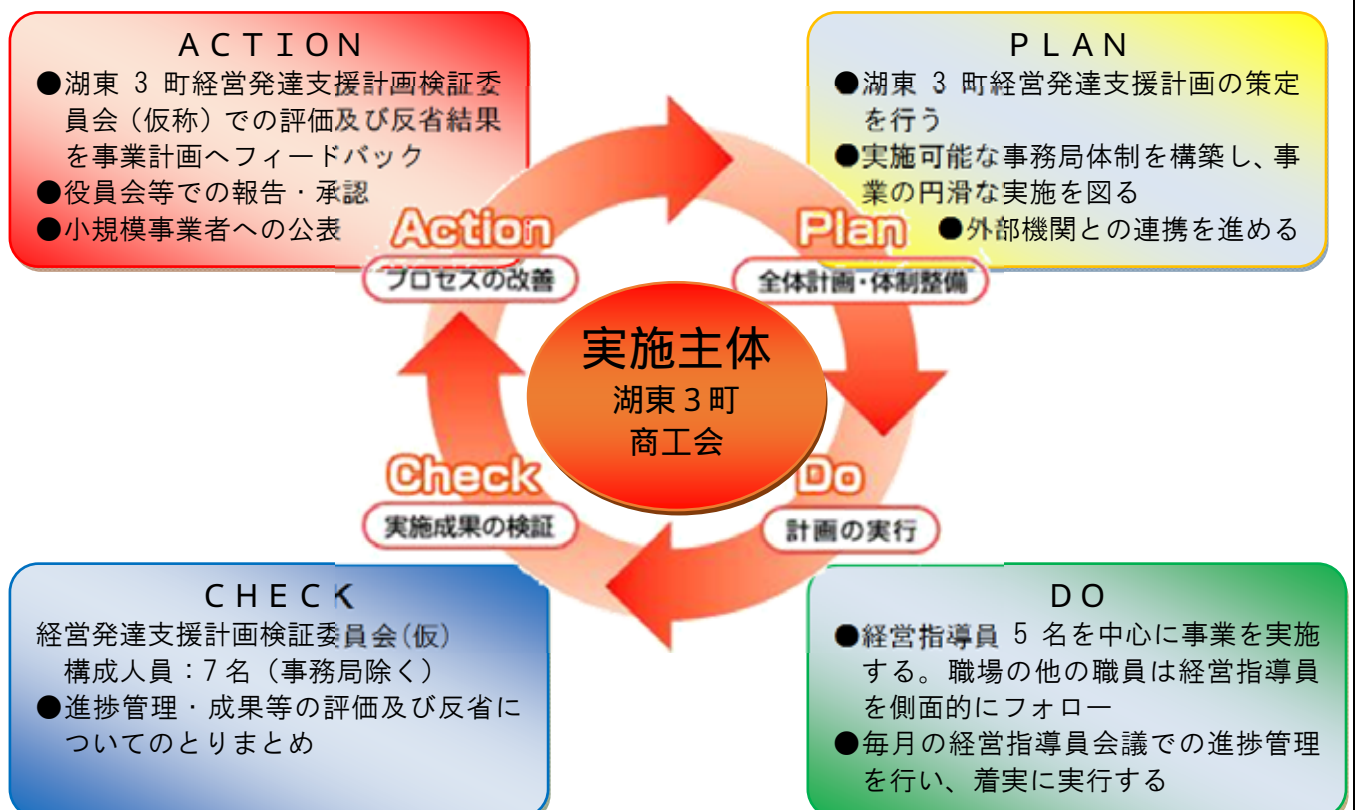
ACTION

●湖東 3 町経営発達支援計画検証委員会（仮称）での評価及び反省結果を事業計画へフィードバック
●役員会等での報告・承認
●小規模事業者への公表

PLAN

●湖東 3 町経営発達支援計画の策定を行う
●実施可能な事務局体制を構築し、事業の円滑な実施を図る
●外部機関との連携を進める

Action
プロセスの改善

Plan
全体計画・体制整備

実施主体
湖東３町
商工会

Check
実施成果の検証

Do
計画の実行

CHECK

経営発達支援計画検証委員会(仮)
構成人員：7 名（事務局除く）
●進捗管理・成果等の評価及び反省についてのとりまとめ

DO

●経営指導員 5 名を中心に事業を実施する。職場の他の職員は経営指導員を側面的にフォロー
●毎月の経営指導員会議での進捗管理を行い、着実に実行する